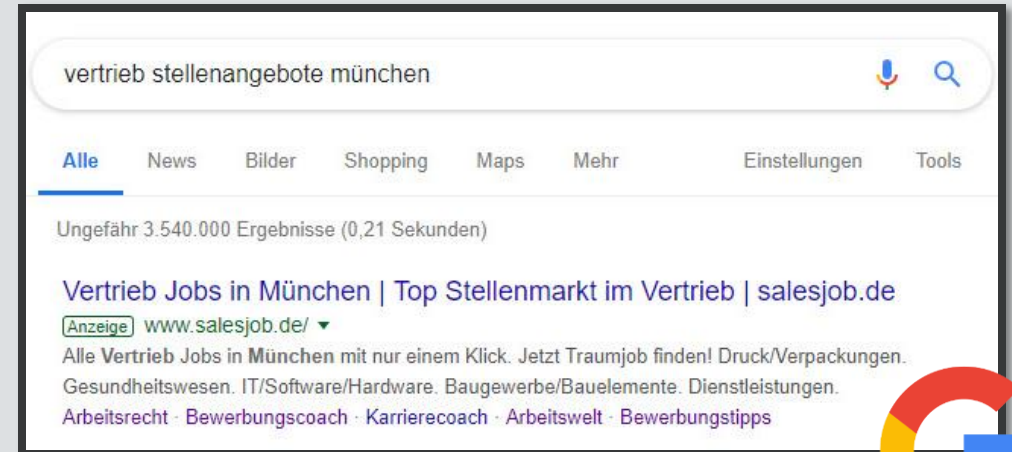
vertrieb stellenangebote münchen

Alle News Bilder Shopping Maps Mehr Einstellungen Tools

Ungefähr 3.540.000 Ergebnisse (0,21 Sekunden)

Vertrieb Jobs in München | Top Stellenmarkt im Vertrieb | salesjob.de

Anzeige www.salesjob.de/ ▾

Alle Vertrieb Jobs in München mit nur einem Klick. Jetzt Traumjob finden! Druck/Verpackungen. Gesundheitswesen. IT/Software/Hardware. Baugewerbe/Bauelemente. Dienstleistungen.

Arbeitsrecht · Bewerbungscoach · Karrierecoach · Arbeitswelt · Bewerbungstipps